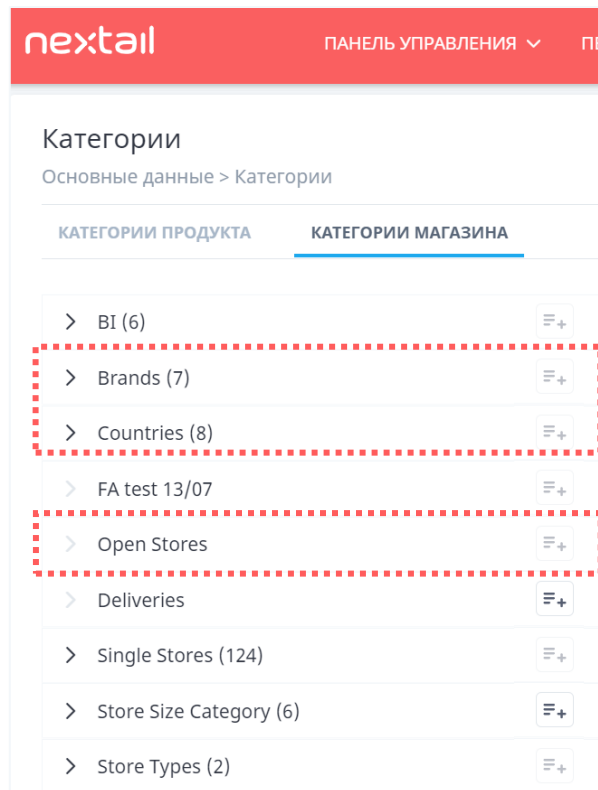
nextail

ПАНЕЛЬ УПРАВЛЕНИЯ

П

Категории

Основные данные > Категории

КАТЕГОРИИ ПРОДУКТА

КАТЕГОРИИ МАГАЗИНА

BI (6)

Brands (7)

Countries (8)

FA test 13/07

Open Stores

Deliveries

Single Stores (124)

Store Size Category (6)

Store Types (2)